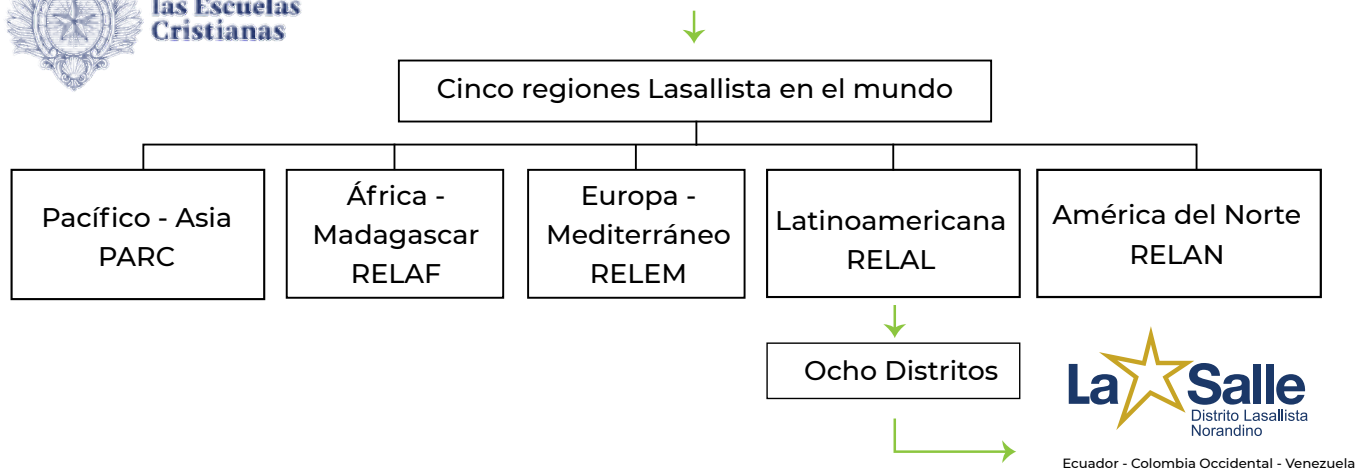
las Escuelas
Cristianas

Cinco regiones Lasallista en el mundo

Pacífico - Asia
PARC

África - Madagascar
RELAF

Europa - Mediterráneo
RELEM

Latinoamericana
RELAL

América del Norte
RELAN

Ocho Distritos

La Salle
Distrito Lasallista Norandino

Ecuador - Colombia Occidental - Venezuela